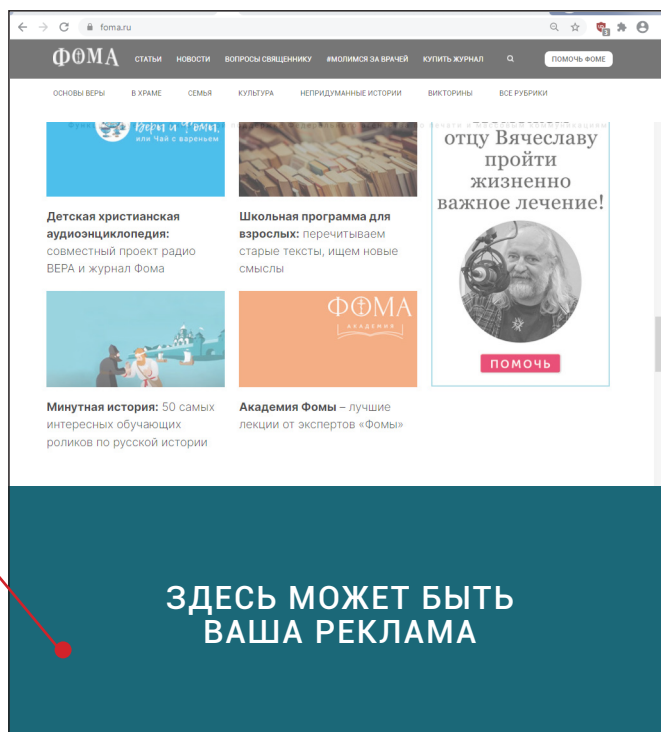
foma.ru

ФОМА СТАТЬИ НОВОСТИ ВОПРОСЫ СВЯЩЕННИКУ #МОЛИМСЯ ЗА ВРАЧЕЙ КУПИТЬ ЖУРНАЛ ПОМОЧЬ ФОМЕ

ОСНОВЫ ВЕРЫ В ХРАМЕ СЕМЬЯ КУЛЬТУРА НЕПРИДУМАННЫЕ ИСТОРИИ ВИКТОРИНЫ ВСЕ РУБРИКИ

Веры и Фомы, или Чай с вареньем

Детская христианская аудиоэнциклопедия: совместный проект радио ВЕРА и журнал Фома

Школьная программа для взрослых: перечитываем старые тексты, ищем новые смыслы

отцу Вячеславу пройти жизненно важное лечение!

ПОМОЧЬ

Минутная история: 50 самых интересных обучающих роликов по русской истории

ФОМА АКАДЕМИЯ

Академия Фомы – лучшие лекции от экспертов «Фомы»

ЗДЕСЬ МОЖЕТ БЫТЬ ВАША РЕКЛАМА